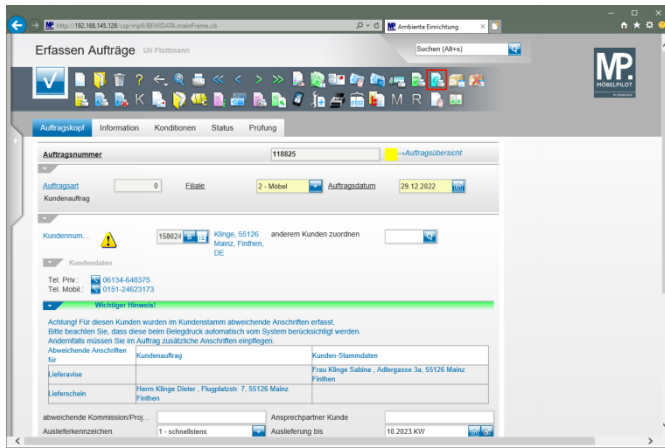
http://192.168.145.128/csp/mpll/BEWIDATA.mainFrame.cls

Ambiente Einrichtung

Erfassen Aufträge Uli Flottmann

Suchen (Alt+s)

K M R

MP. MÖBELPILOT

Auftragskopf Information Konditionen Status Prüfung

Auftragsnummer 118825 --Auftragsübersicht

Auftragsart 0 Filiale 2 - Möbel Auftragsdatum 29.12.2022

Kundenauftrag

Kundennum... 158024 Klinge, 55126 Mainz, Finthen, DE anderem Kunden zuordnen

Kundendaten

Tel. Priv.: 06134-648375

Tel. Mobil.: 0151-24623173

Wichtiger Hinweis!

Achtung! Für diesen Kunden wurden im Kundenstamm abweichende Anschriften erfasst. Bitte beachten Sie, dass diese beim Belegdruck automatisch vom System berücksichtigt werden. Andernfalls müssen Sie im Auftrag zusätzliche Anschriften einpflegen.

| Abweichende Anschriften für | Kundenauftrag | Kunden-Stammdaten |
|---|---|---|
| Lieferavise | | Frau Klinge Sabine , Adlergasse 3a, 55126 Mainz Finthen |
| Lieferschein | Herrn Klinge Dieter , Flugplatzstr. 7, 55126 Mainz Finthen | |

abweichende Kommission/Proj... Ansprechpartner Kunde

Auslieferkennzeichen 1 - schnellstens Auslieferung bis 10.2023 KW